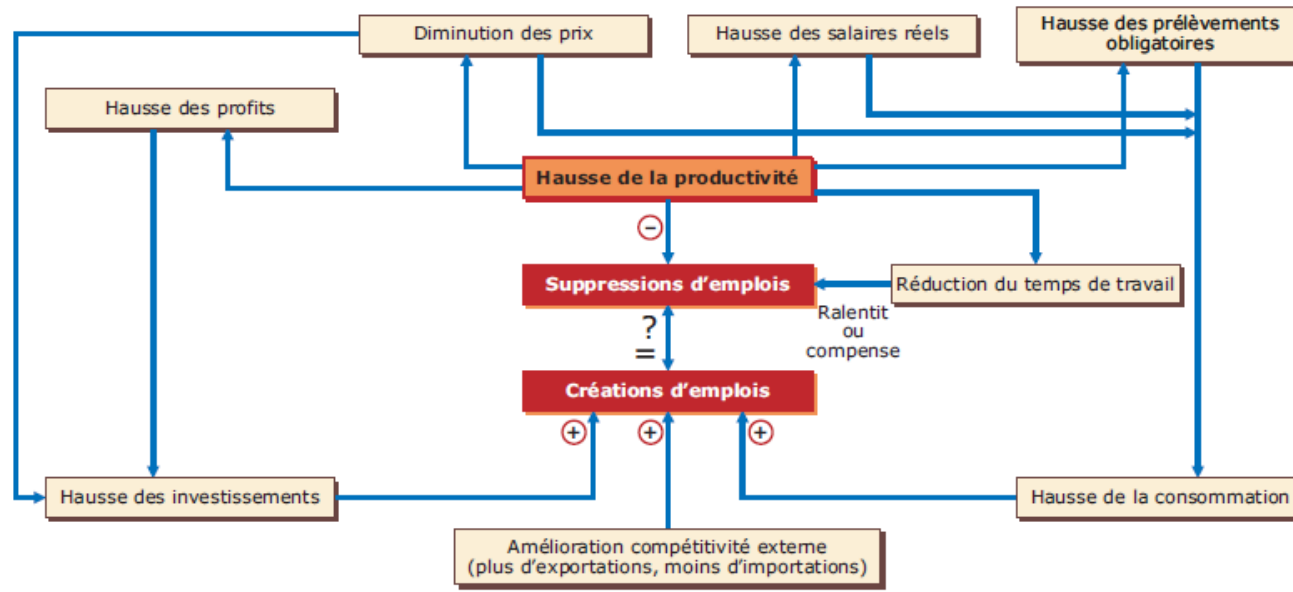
Diminution des prix

Hausse des salaires réels

Hausse des prélèvements obligatoires

Hausse des profits

Hausse de la productivité

−

Suppressions d'emplois

Réduction du temps de travail

Ralentit ou compense

?
=

Créations d'emplois

+ + +

Hausse des investissements

Hausse de la consommation

Amélioration compétitivité externe (plus d'exportations, moins d'importations)